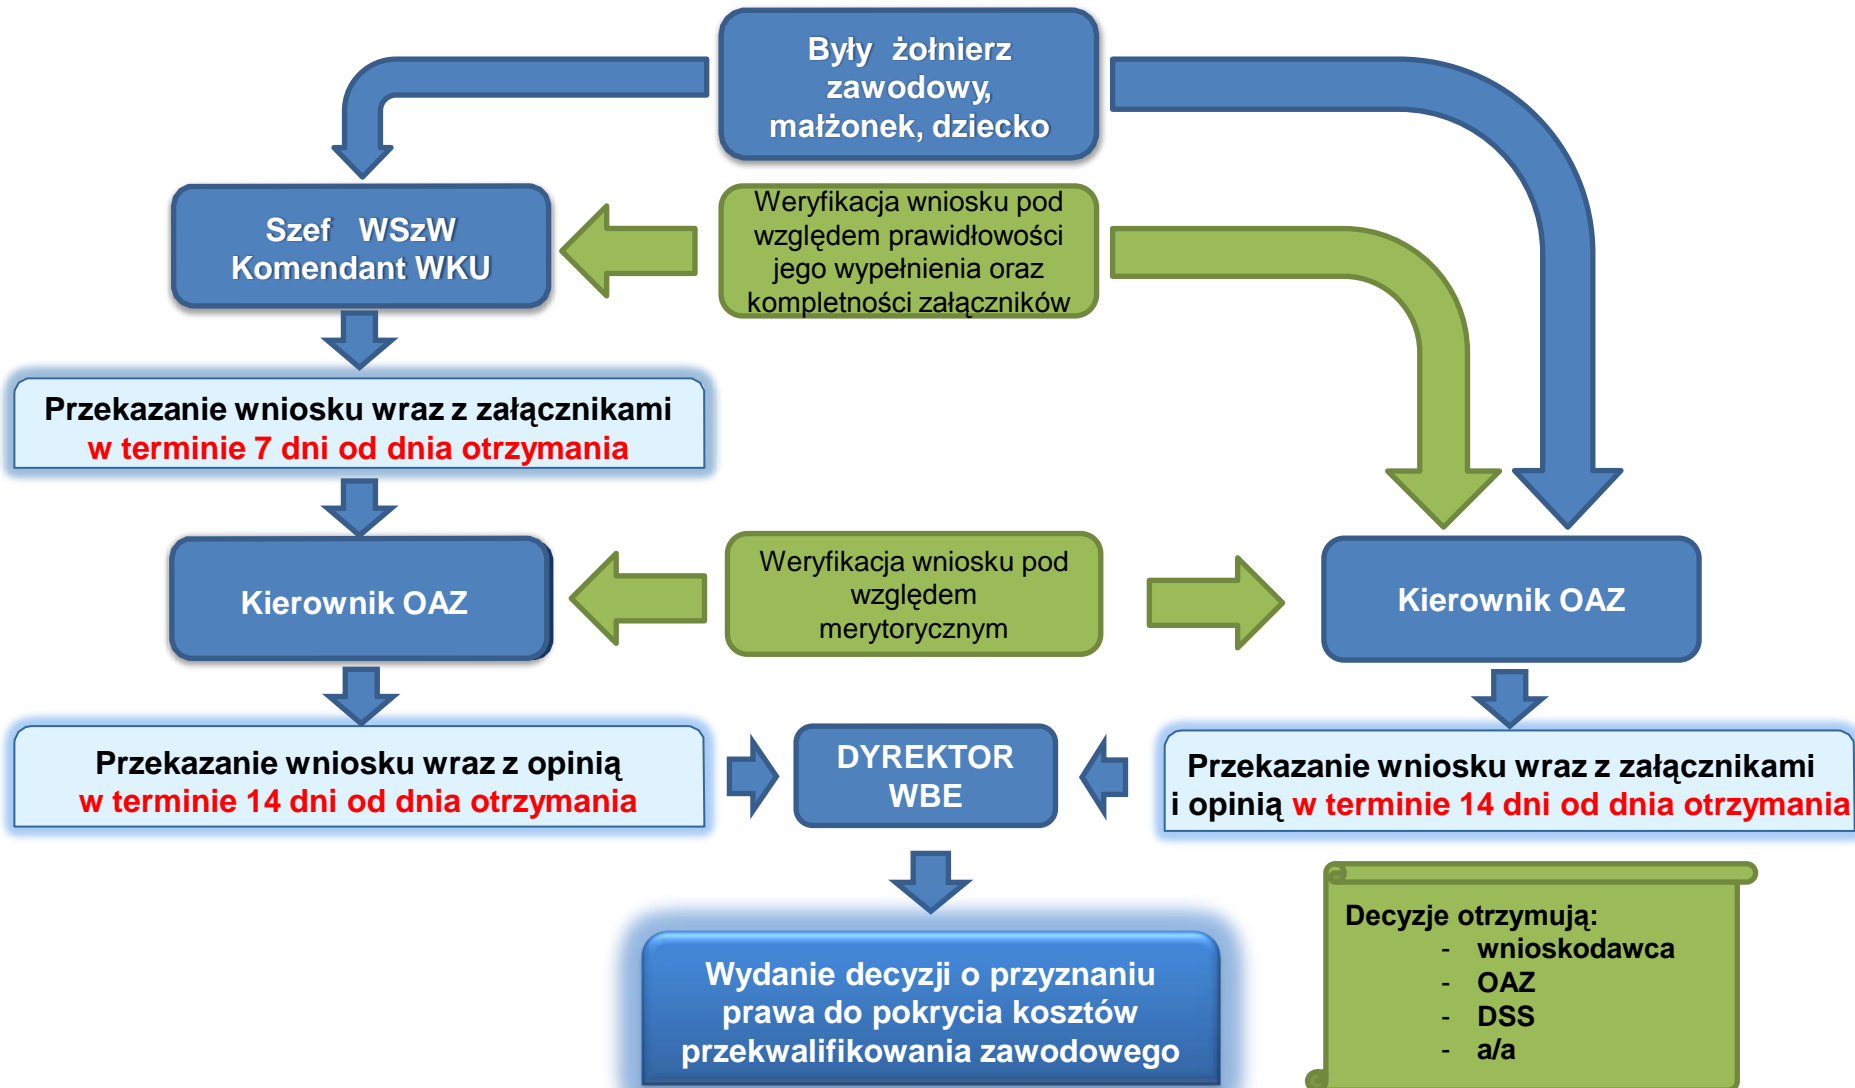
Były żołnierz zawodowy, małżonek, dziecko

Szef WSzW
Komendant WKU

Weryfikacja wniosku pod względem prawidłowości jego wypełnienia oraz kompletności załączników

Przekazanie wniosku wraz z załącznikami
w terminie 7 dni od dnia otrzymania

Kierownik OAZ

Weryfikacja wniosku pod względem merytorycznym

Kierownik OAZ

Przekazanie wniosku wraz z opinią
w terminie 14 dni od dnia otrzymania

DYREKTOR WBE

Przekazanie wniosku wraz z załącznikami i opinią w terminie 14 dni od dnia otrzymania

Wydanie decyzji o przyznaniu prawa do pokrycia kosztów przekwalifikowania zawodowego

Decyzje otrzymują:
- wnioskodawca
- OAZ
- DSS
- a/a